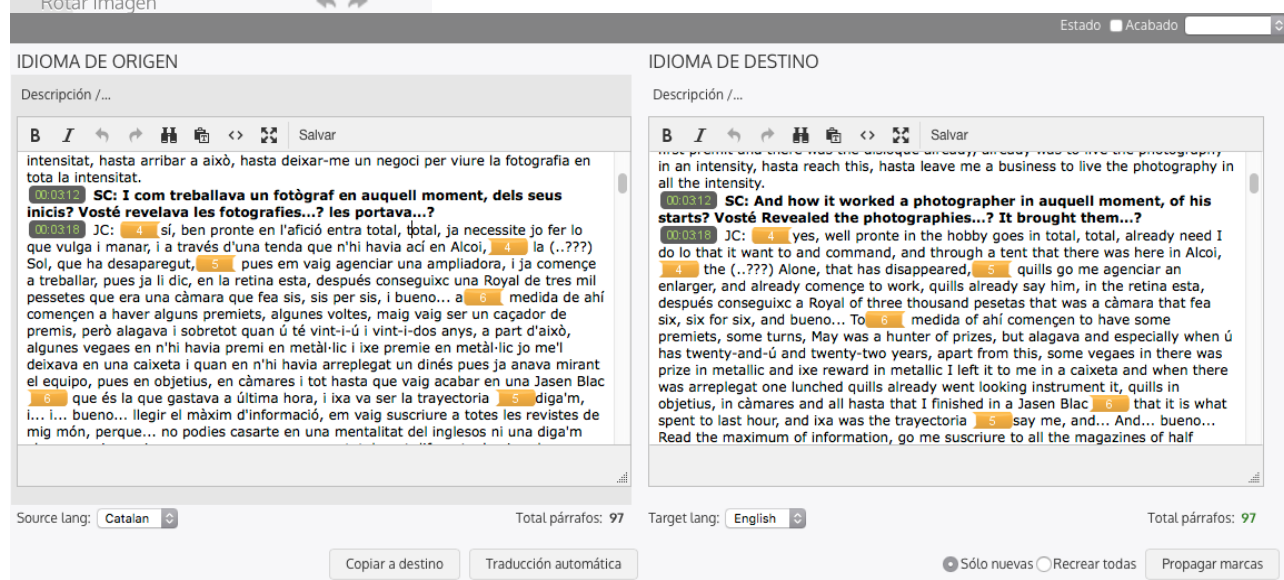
Rotar imagen

Estado Acabado

IDIOMA DE ORIGEN

Descripción /...

B I Salvar

intensitat, hasta arribar a això, hasta deixar-me un negoci per viure la fotografia en tota la intensitat.

00:03:12 SC: I com treballava un fotògraf en auquell moment, dels seus inicis? Vosté revelava les fotografies...? les portava...?

00:03:18 JC: 4 sí, ben pronte en l'afició entra total, total, ja necessite jo fer lo que vulga i manar, i a través d'una tenda que n'hi havia ací en Alcoi, 4 la (..???) Sol, que ha desaparegut, 5 pues em vaig agenciar una ampliadora, i ja comence a treballar, pues ja li dic, en la retina esta, después conseguixc a Royal de tres mil pessetes que era una càmara que fea sis, sis per sis, i bueno... a 6 medida de ahí començen a haver alguns premiets, algunes voltes, maig vaig ser un caçador de premis, però alagava i sobretot quan ú té vint-i-ú i vint-i-dos anys, a part d'això, algunes vegaes en n'hi havia premi en metàl·lic i ixe premie en metàl·lic jo me'l deixava en una caixeta i quan en n'hi havia arreplegat un dinés pues ja anava mirant el equipo, pues en objetius, en càmares i tot hasta que vaig acabar en una Jasen Blac 6 que és la que gastava a última hora, i ixa va ser la trayectoria 5 diga'm, i... i... bueno... llegir el màxim d'informació, em vaig suscriure a totes les revistes de mig món, perque... no podies casarte en una mentalitat del inglesos ni una diga'm

Source lang: Catalan

Total párrafos: 97

Copiar a destino

Traducción automática

IDIOMA DE DESTINO

Descripción /...

B I Salvar

in an intensity, hasta reach this, hasta leave me a business to live the photography in all the intensity.

00:03:12 SC: And how it worked a photographer in auquell moment, of his starts? Vosté Revealed the photographies...? It brought them...?

00:03:18 JC: 4 yes, well pronte in the hobby goes in total, total, already need I do lo that it want to and command, and through a tent that there was here in Alcoi, 4 the (..???) Alone, that has disappeared, 5 quills go me agenciar an enlarger, and already comence to work, quills already say him, in the retina esta, después conseguixc a Royal of three thousand pesetas that was a càmara that fea six, six for six, and bueno... To 6 medida of ahí començen to have some premiets, some turns, May was a hunter of prizes, but alagava and especially when ú has twenty-and-ú and twenty-two years, apart from this, some vegaes in there was prize in metallic and ixe reward in metallic I left it to me in a caixeta and when there was arreplegat one lunched quills already went looking instrument it, quills in objetius, in càmares and all hasta that I finished in a Jasen Blac 6 that it is what spent to last hour, and ixa was the trayectoria 5 say me, and... And... bueno... Read the maximum of information, go me suscriure to all the magazines of half

Target lang: English

Total párrafos: 97

Sólo nuevas Recrear todas

Propagar marcas